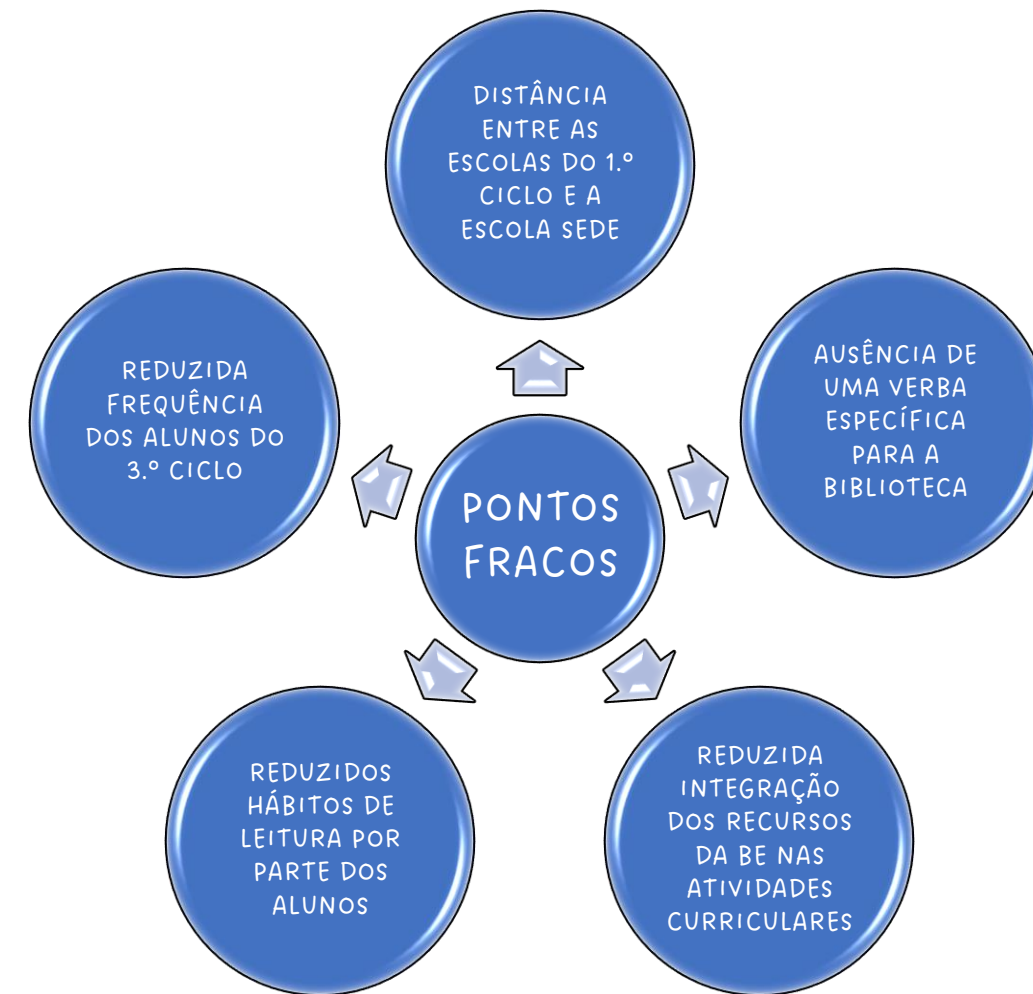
PONTOS FRACOS

DISTÂNCIA ENTRE AS ESCOLAS DO 1.º CICLO E A ESCOLA SEDE

AUSÊNCIA DE UMA VERBA ESPECÍFICA PARA A BIBLIOTECA

REDUZIDA INTEGRAÇÃO DOS RECURSOS DA BE NAS ATIVIDADES CURRICULARES

REDUZIDOS HÁBITOS DE LEITURA POR PARTE DOS ALUNOS

REDUZIDA FREQUÊNCIA DOS ALUNOS DO 3.º CICLO